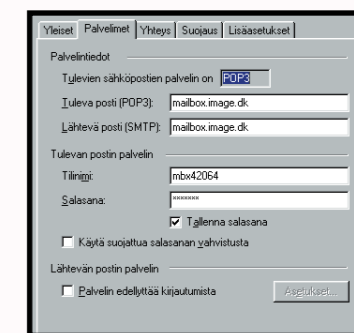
Yleiset | Palvelimet | Yhteys | Suojaus | Lisäasetukset

Palvelintiedot

Tulevien sähköpostien palvelin on POP3

Tuleva posti (POP3): mailbox.image.dk

Lähtevä posti (SMTP): mailbox.image.dk

Tulevan postin palvelin

Tilinimi: mbx42064

Salasana: *******

☑ Tallenna salasana

☐ Käytä suojattua salasanan vahvistusta

Lähtevän postin palvelin

☐ Palvelin edellyttää kirjautumista

Asetukset...